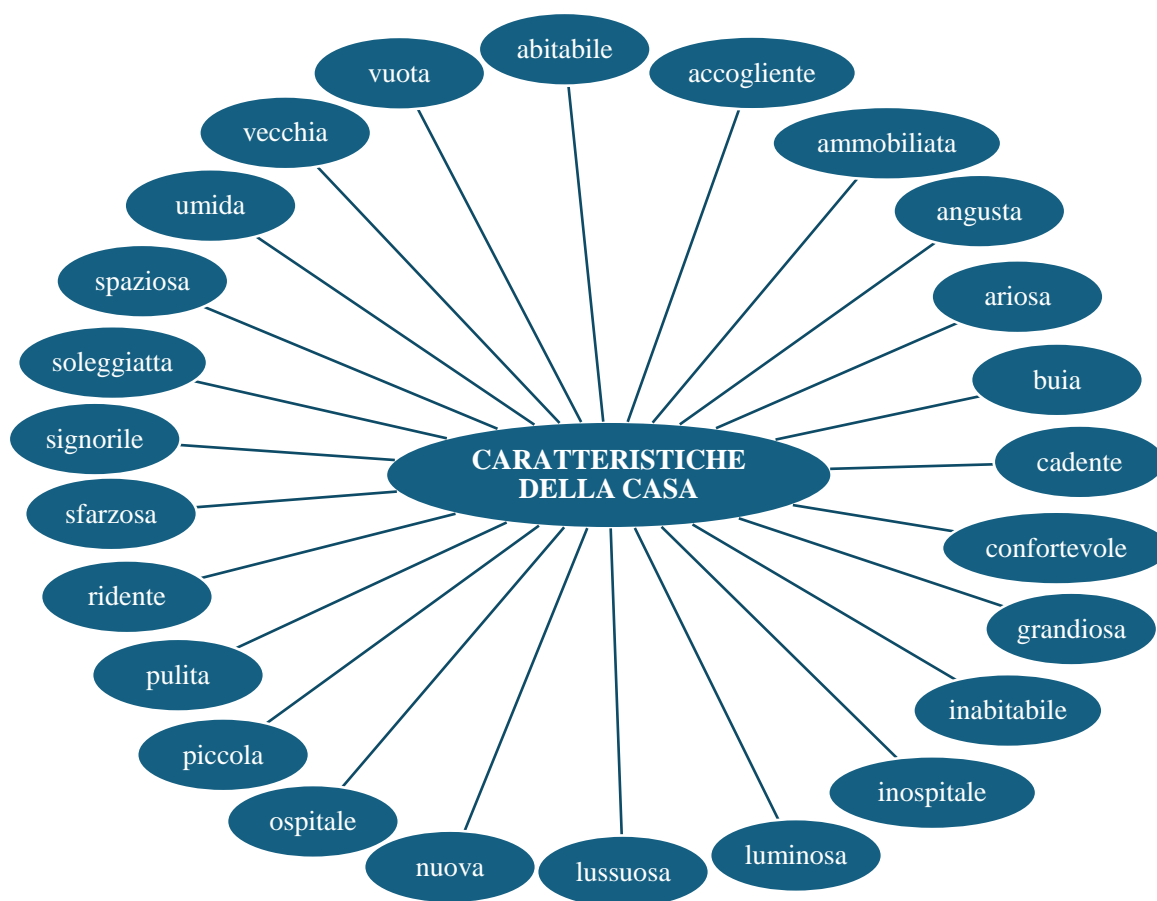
CARATTERISTICHE DELLA CASA

abitabile

accogliente

ammobiliata

angusta

ariosa

buia

cadente

confortevole

grandiosa

inabitabile

inospitale

luminosa

lussuosa

nuova

ospitale

piccola

pulita

ridente

sfarzosa

signorile

soleggiatta

spaziosa

umida

vecchia

vuota